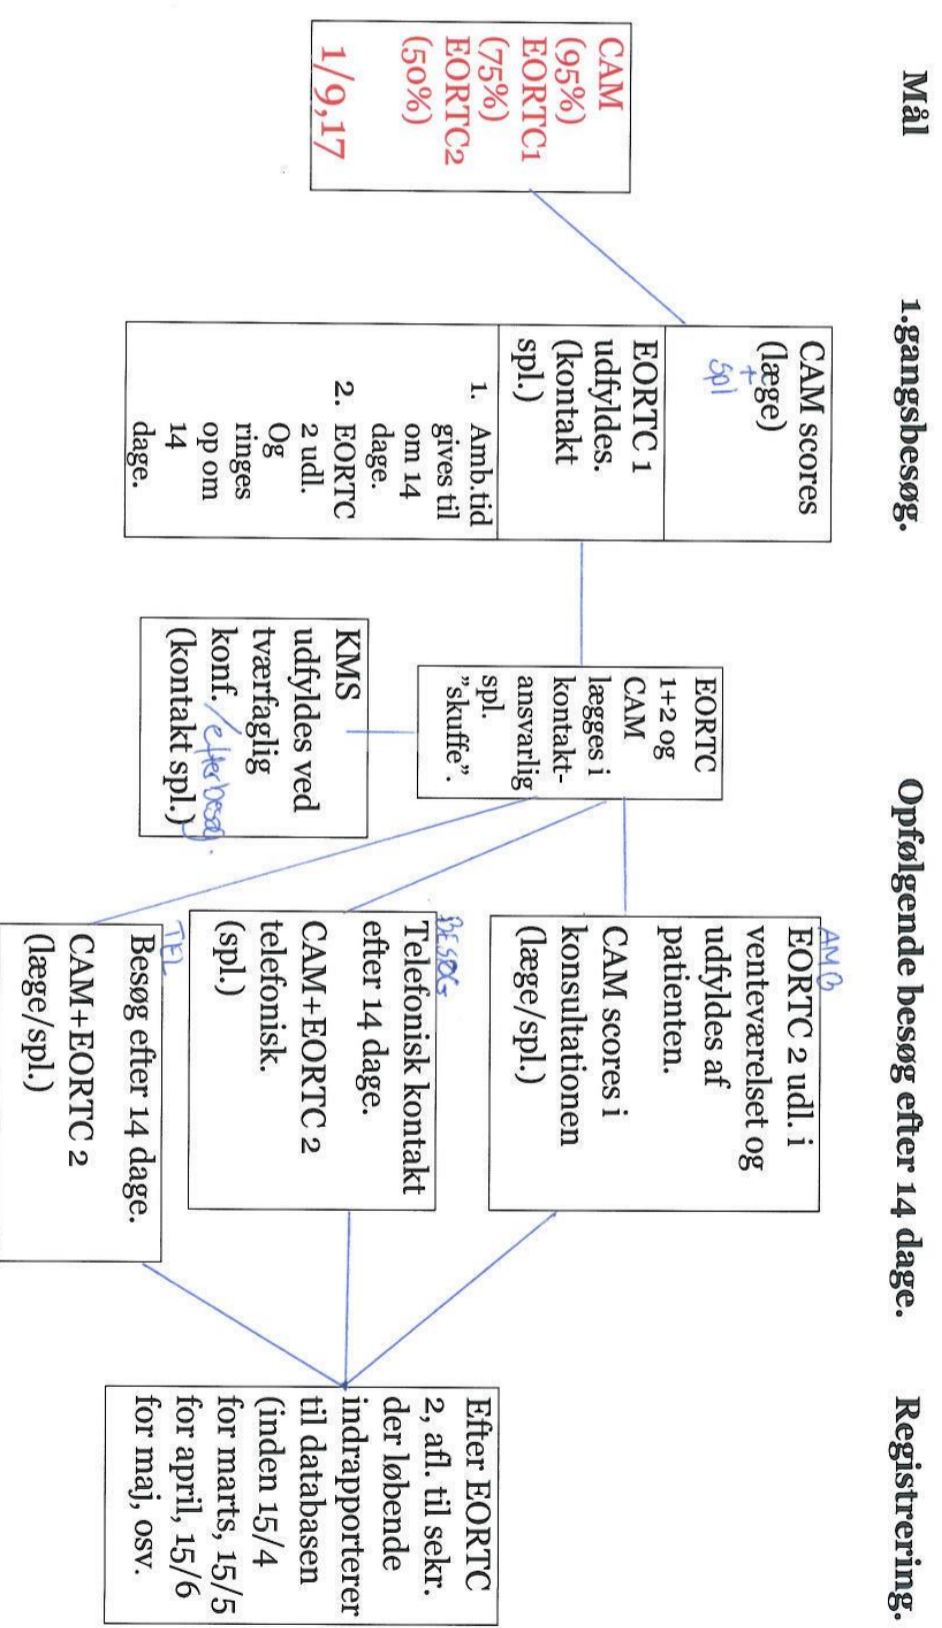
Mål

CAM (95%) EORTC1 (75%) EORTC2 (50%)

1/9,17

1.gangsbesøg.

CAM scores (læge) + spl

EORTC 1 udfyldes. (kontakt spl.)

1. Amb.tid gives til om 14 dage.
2. EORTC 2 udl. Og ringes op om 14 dage.

Opfølgende besøg efter 14 dage.

EORTC 1+2 og CAM lægges i kontakt-ansvarlig spl. "skuffe".

KMS udfyldes ved tværfaglig konf. / efter besøg. (kontakt spl.)

AMB

EORTC 2 udl. i venteværelset og udfyldes af patienten.

CAM scores i konsultationen (læge/spl.)

Besøg

Telefonisk kontakt efter 14 dage.

CAM+EORTC 2 telefonisk. (spl.)

TEL

Besøg efter 14 dage.

CAM+EORTC 2 (læge/spl.)

Registrering.

Efter EORTC 2, afl. til sekr. der løbende indrapporterer til databasen (inden 15/4 for marts, 15/5 for april, 15/6 for maj, osv.